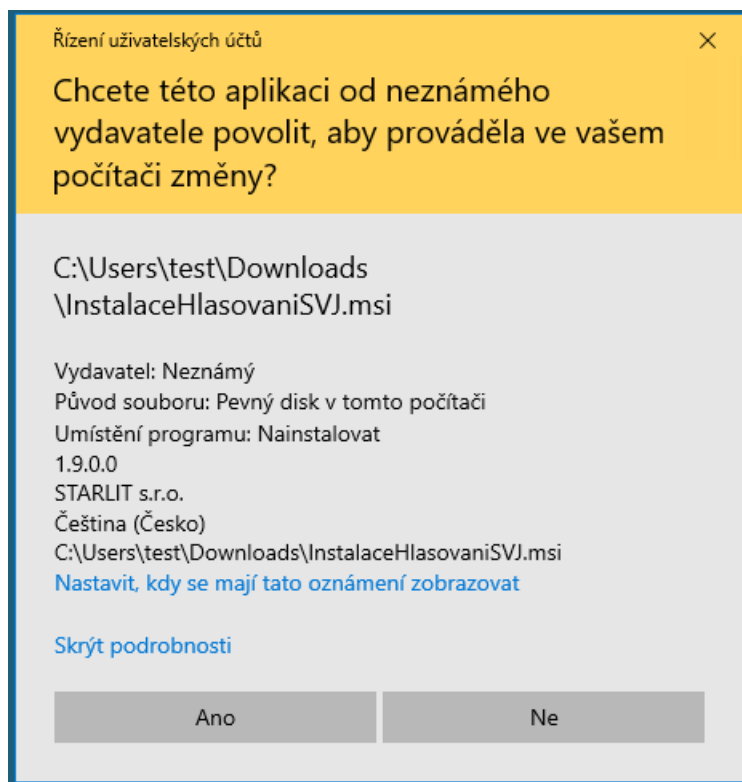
Řízení uživatelských účtů

×

Chcete této aplikaci od neznámého vydavatele povolit, aby prováděla ve vašem počítači změny?

C:\Users\test\Downloads \InstalaceHlasovaniSVJ.msi

Vydavatel: Neznámý
Původ souboru: Pevný disk v tomto počítači
Umístění programu: Nainstalovat
1.9.0.0
STARLIT s.r.o.
Čeština (Česko)
C:\Users\test\Downloads\InstalaceHlasovaniSVJ.msi
Nastavit, kdy se mají tato oznámení zobrazovat

Skrýt podrobnosti

Ano

Ne